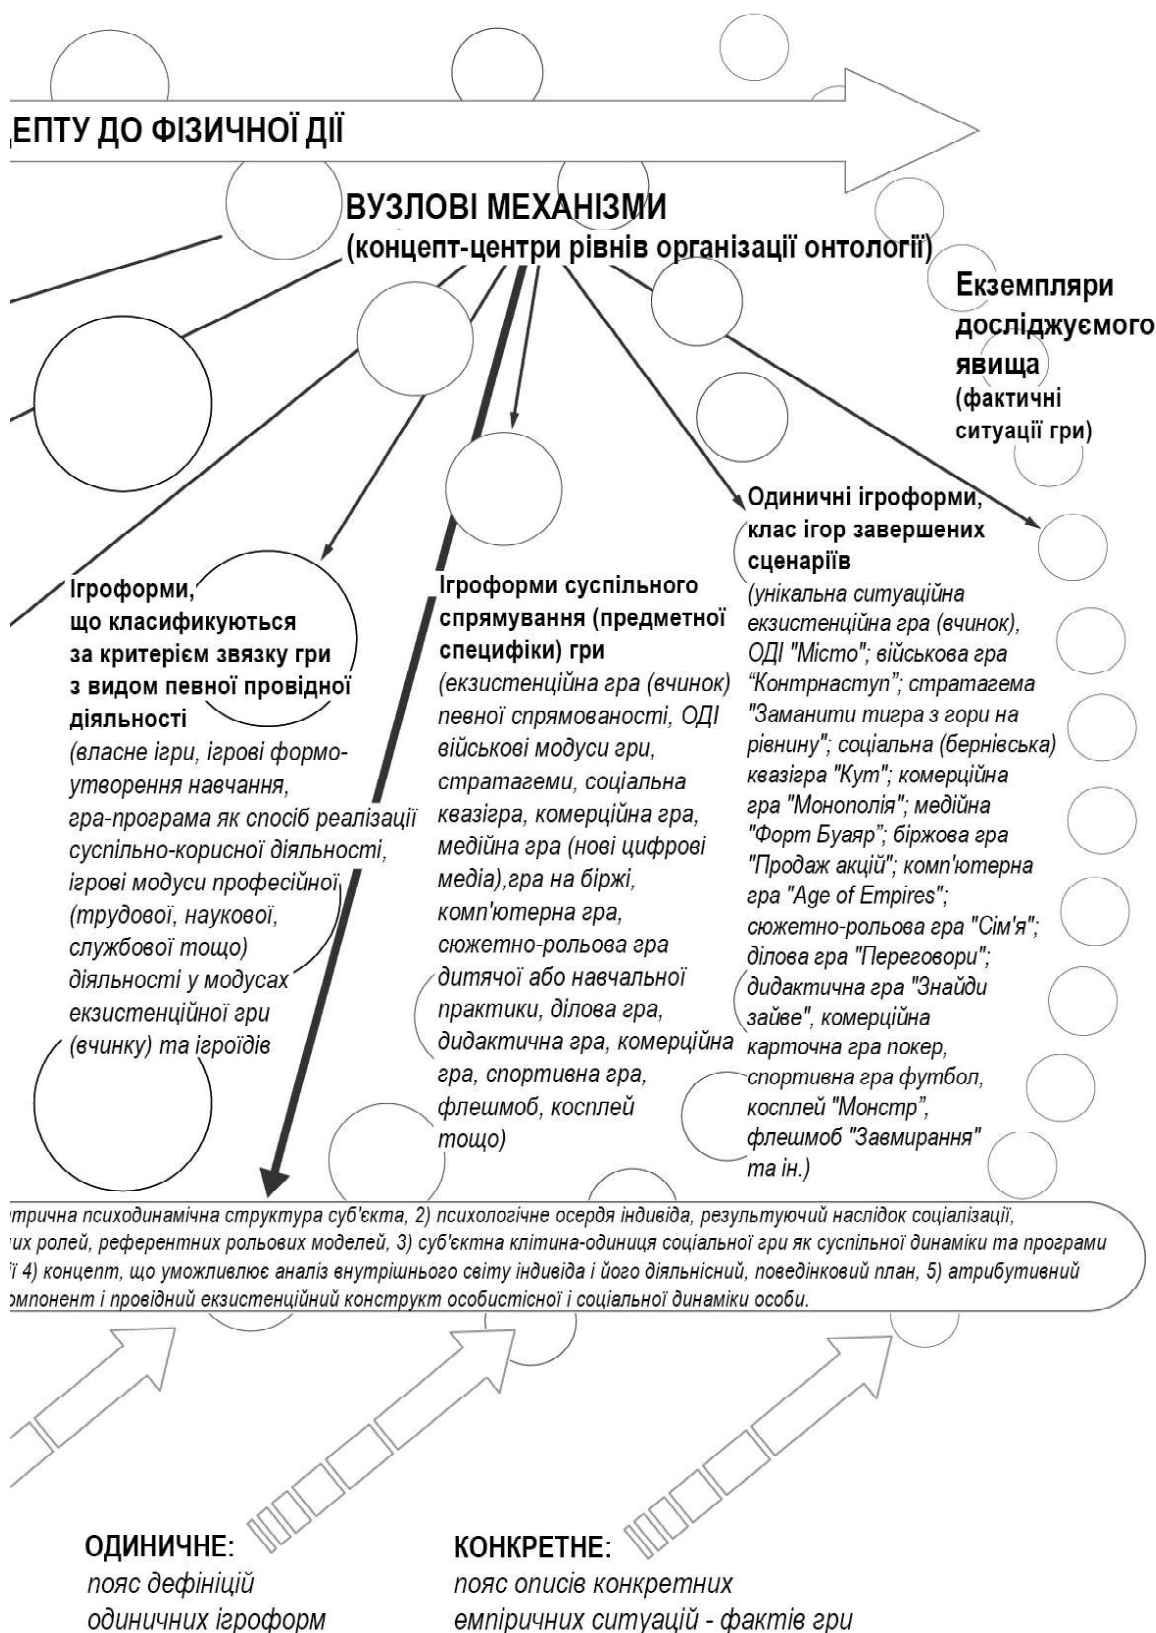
ЕПТУ ДО ФІЗИЧНОЇ ДІЇ

ВУЗЛОВІ МЕХАНІЗМИ
(концепт-центри рівнів організації онтології)

Екземпляри досліджуємого явища
(фактичні ситуації гри)

Ігроформи, що класификуються за критерієм звязку гри з видом певної провідної діяльності
(власне ігри, ігрові формоутворення навчання, гра-програма як спосіб реалізації суспільно-корисної діяльності, ігрові модуси професійної (трудової, наукової, службової тощо) діяльності у модусах екзистенційної гри (вчинку) та ігроїдів

Ігроформи суспільного спрямування (предметної специфіки) гри
(екзистенційна гра (вчинок) певної спрямованості, ОДІ військові модуси гри, стратагеми, соціальна квазігра, комерційна гра, медійна гра (нові цифрові медіа),гра на біржі, комп'ютерна гра, сюжетно-рольова гра дитячої або навчальної практики, ділова гра, дидактична гра, комерційна гра, спортивна гра, флешмоб, косплей тощо)

Одиничні ігроформи, клас ігор завершених сценаріїв
(унікальна ситуаційна екзистенційна гра (вчинок), ОДІ "Місто"; військова гра "Контрнаступ"; стратагема "Заманити тигра з гори на рівнину"; соціальна (бернівська) квазігра "Кут"; комерційна гра "Монополія"; медійна "Форт Буаяр"; біржова гра "Продаж акцій"; комп'ютерна гра "Age of Empires"; сюжетно-рольова гра "Сім'я"; ділова гра "Переговори"; дидактична гра "Знайди зайве", комерційна карточна гра покер, спортивна гра футбол, косплей "Монстр", флешмоб "Завмирання" та ін.)

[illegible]трична психодинамічна структура суб'єкта, 2) психологічне осердя індивіда, результуючий наслідок соціалізації, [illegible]их ролей, референтних рольових моделей, 3) суб'єктна клітина-одиниця соціальної гри як суспільної динаміки та програми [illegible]ї 4) концепт, що уможливлює аналіз внутрішнього світу індивіда і його діяльнісний, поведінковий план, 5) атрибутивний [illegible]омпонент і провідний екзистенційний конструкт особистісної і соціальної динаміки особи.

ОДИНИЧНЕ:
пояс дефініцій одиничних ігроформ

КОНКРЕТНЕ:
пояс описів конкретних емпіричних ситуацій - фактів гри